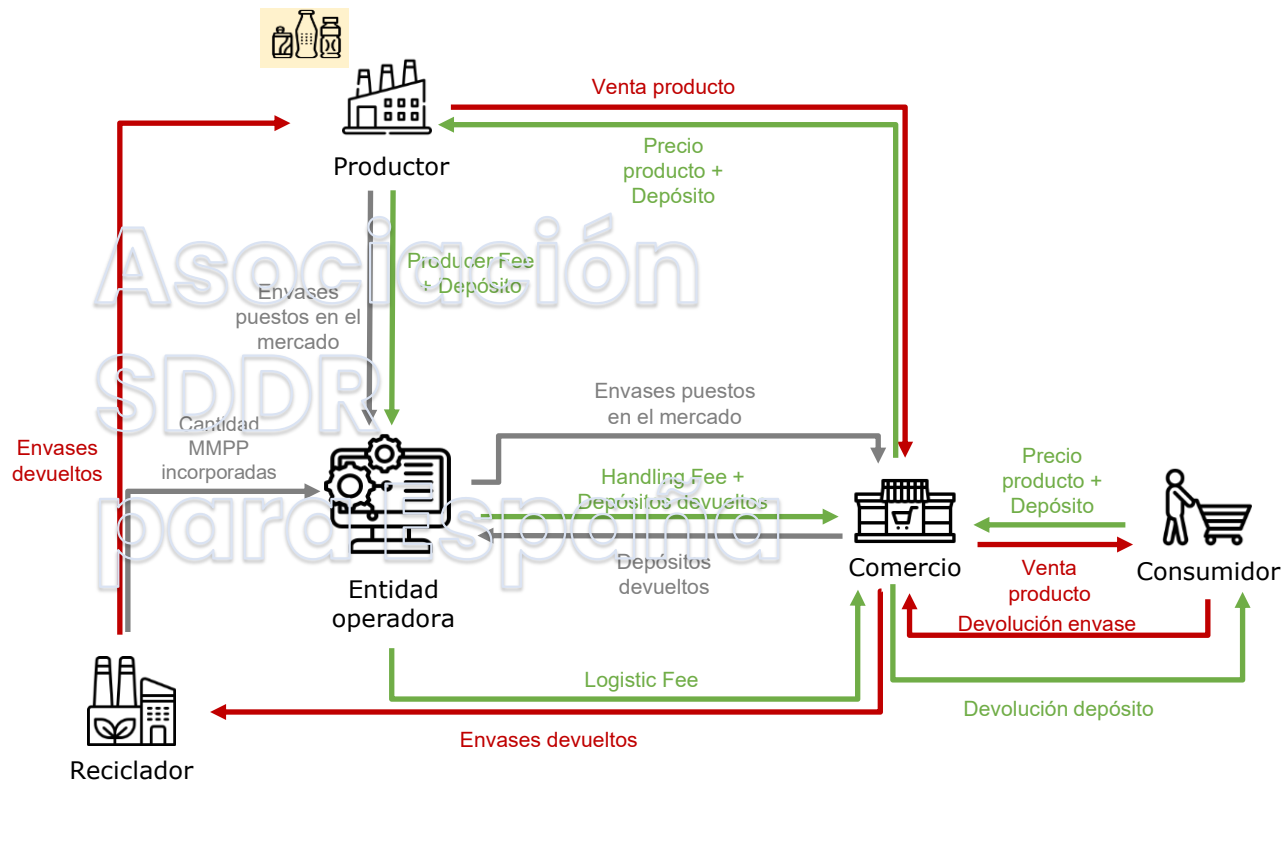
Venta producto

Productor

Precio producto + Depósito

Producer Fee + Depósito

Envases puestos en el mercado

Asociación SDDR para España

Envases puestos en el mercado

Cantidad MMPP incorporadas

Envases devueltos

Handling Fee + Depósitos devueltos

Precio producto + Depósito

Depósitos devueltos

Entidad operadora

Comercio

Venta producto

Consumidor

Devolución envase

Logistic Fee

Devolución depósito

Envases devueltos

Reciclador